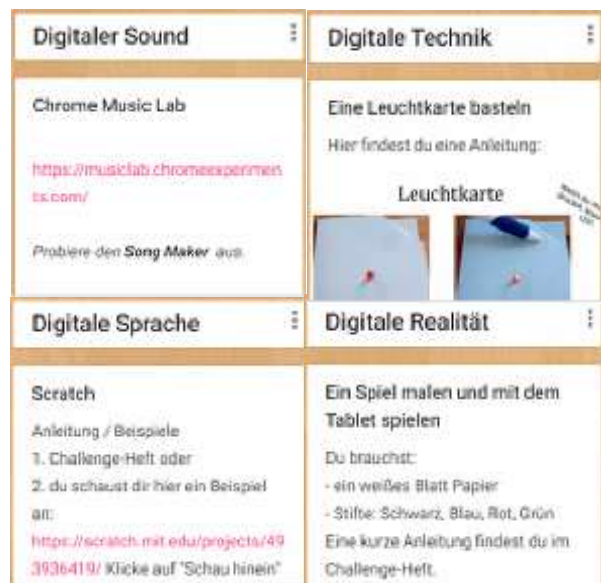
Digitaler Sound

Chrome Music Lab

https://musiclab.chromeexperiments.com/

Probiere den **Song Maker** aus.

Digitale Technik

Eine Leuchtkarte basteln

Hier findest du eine Anleitung:

Leuchtkarte

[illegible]

Digitale Sprache

Scratch

Anleitung / Beispiele
1. Challenge-Heft oder
2. du schaust dir hier ein Beispiel an:
https://scratch.mit.edu/projects/493936419/ Klicke auf "Schau hinein"

Digitale Realität

Ein Spiel malen und mit dem Tablet spielen

Du brauchst:
- ein weißes Blatt Papier
- Stifte: Schwarz, Blau, Rot, Grün
Eine kurze Anleitung findest du im Challenge-Heft.